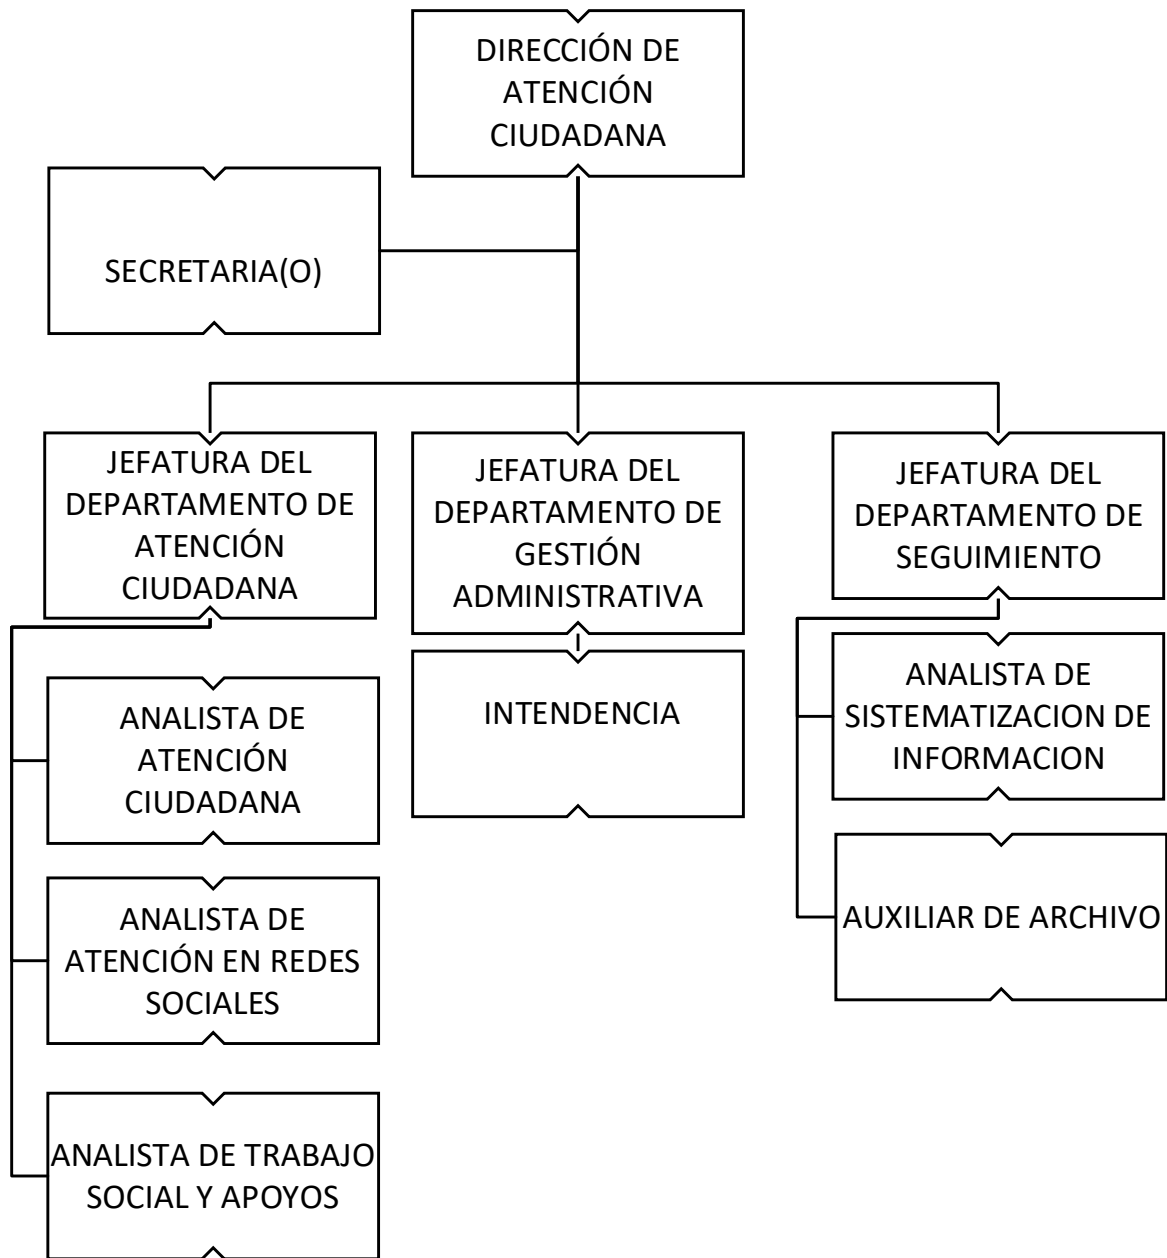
DIRECCIÓN DE ATENCIÓN CIUDADANA

SECRETARIA(O)

JEFATURA DEL DEPARTAMENTO DE ATENCIÓN CIUDADANA

ANALISTA DE ATENCIÓN CIUDADANA

ANALISTA DE ATENCIÓN EN REDES SOCIALES

ANALISTA DE TRABAJO SOCIAL Y APOYOS

JEFATURA DEL DEPARTAMENTO DE GESTIÓN ADMINISTRATIVA

INTENDENCIA

JEFATURA DEL DEPARTAMENTO DE SEGUIMIENTO

ANALISTA DE SISTEMATIZACION DE INFORMACION

AUXILIAR DE ARCHIVO